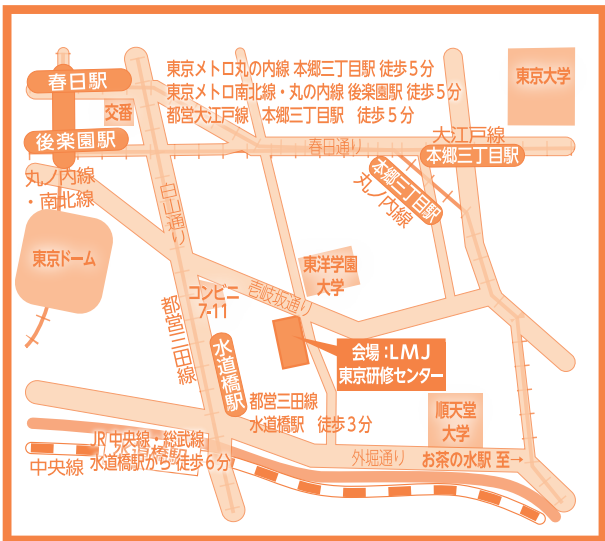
東京メトロ丸の内線 本郷三丁目駅 徒歩５分
東京メトロ南北線・丸の内線 後楽園駅 徒歩５分
都営大江戸線 本郷三丁目駅 徒歩５分

春日駅
交番
後楽園駅
東京大学
春日通り
大江戸線
本郷三丁目駅
本郷三丁目駅
丸ノ内線
丸ノ内線
・南北線
白山通り
東京ドーム
東洋学園
大学
コンビニ
7-11
壱岐坂通り
都営三田線
水道橋駅
会場：LMJ
東京研修センター
都営三田線
水道橋駅 徒歩３分
順天堂
大学
JR中央線・総武線
水道橋駅から 徒歩６分
水道橋駅
中央線
外堀通り
お茶の水駅 至→